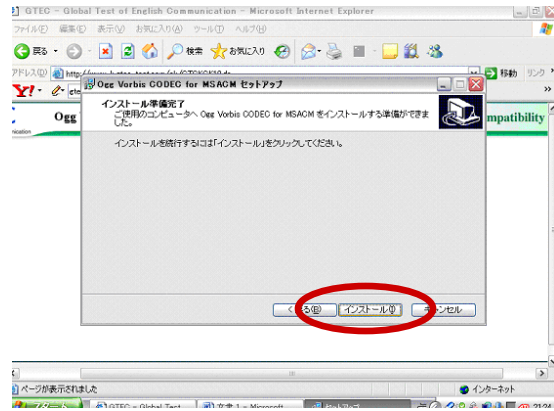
GTEC - Global Test of English Communication - Microsoft Internet Explorer

ファイル(F) 編集(E) 表示(V) お気に入り(A) ツール(T) ヘルプ(H)

戻る 検索 お気に入り

アドレス(D) http://www.b-gtec-test.com/ab/GTECK10.do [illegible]

移動 リンク

Ogg

mpatibility

Ogg Vorbis CODEC for MSACM セットアップ

インストール準備完了
ご使用のコンピュータへ Ogg Vorbis CODEC for MSACM をインストールする準備ができました。

インストールを続行するには「インストール」をクリックしてください。

< 戻る(B) インストール(I) キャンセル

ページが表示されました

インターネット

スタート GTEC - Global Test 文書 1 - Microsoft セットアップ